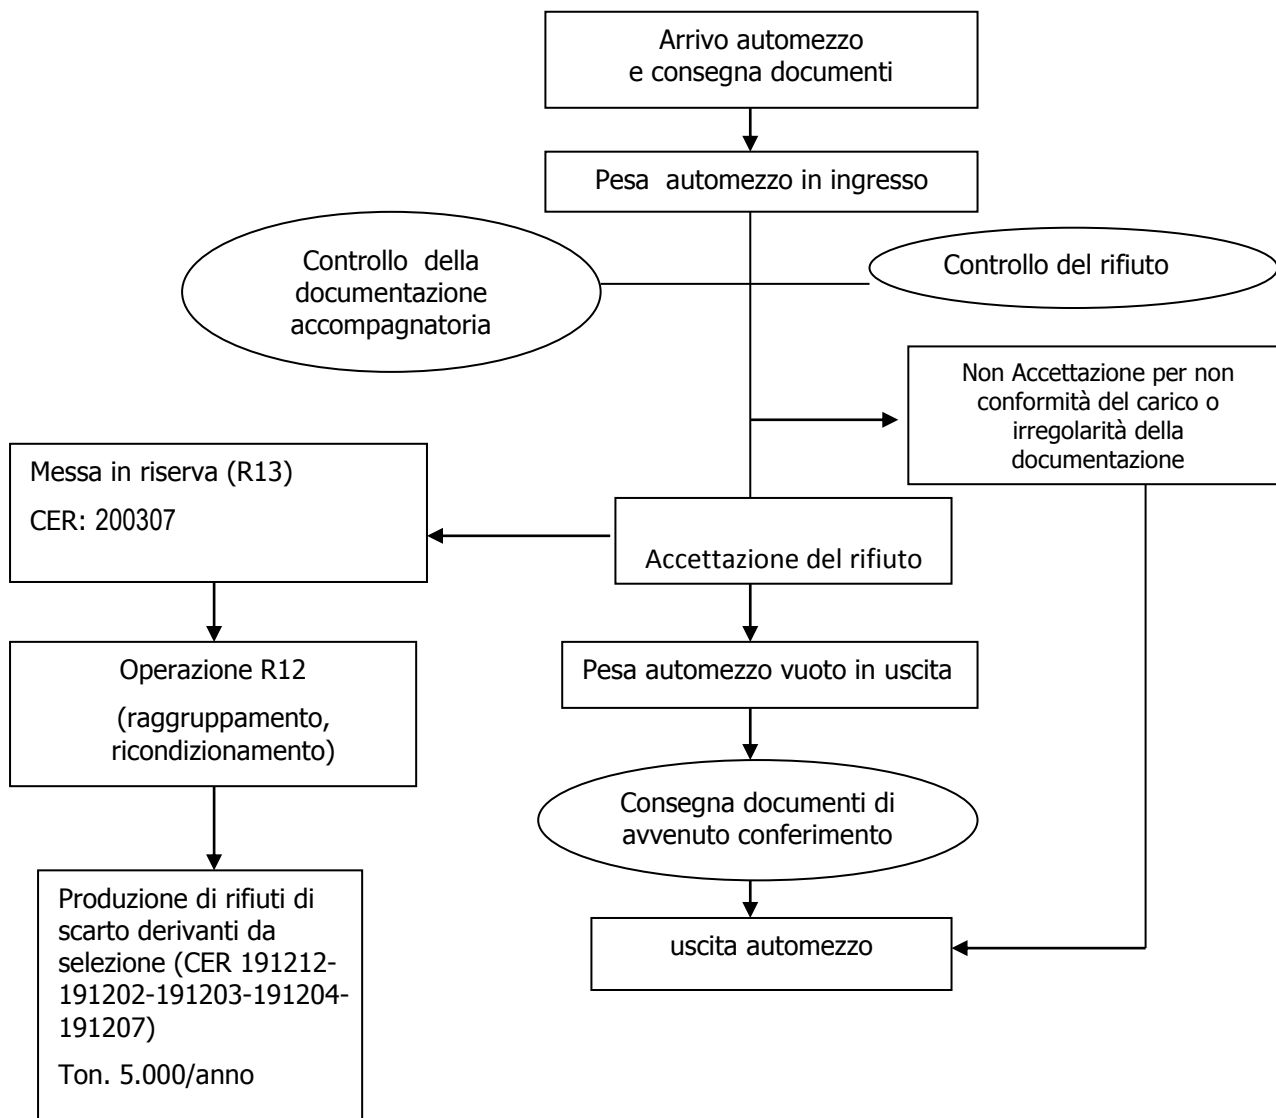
Arrivo automezzo e consegna documenti

Pesa automezzo in ingresso

Controllo della documentazione accompagnatoria

Controllo del rifiuto

Non Accettazione per non conformità del carico o irregolarità della documentazione

Messa in riserva (R13)

CER: 200307

Accettazione del rifiuto

Operazione R12

(raggruppamento, ricondizionamento)

Pesa automezzo vuoto in uscita

Consegna documenti di avvenuto conferimento

Produzione di rifiuti di scarto derivanti da selezione (CER 191212-191202-191203-191204-191207)

Ton. 5.000/anno

uscita automezzo